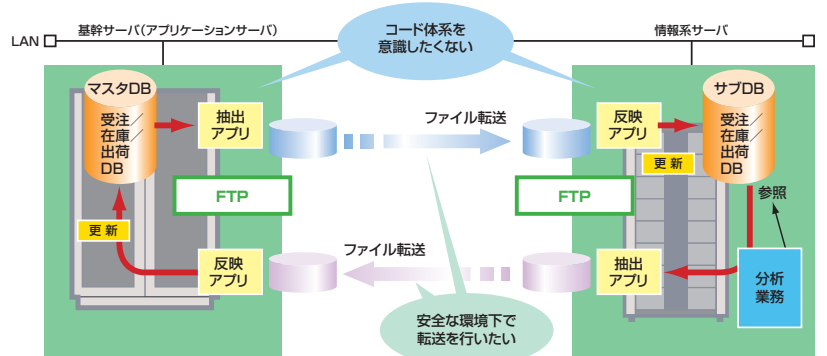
LAN

基幹サーバ(アプリケーションサーバ)

コード体系を意識したくない

情報系サーバ

マスタDB

受注/在庫/出荷DB

抽出アプリ

ファイル転送

反映アプリ

サブDB

受注/在庫/出荷DB

更新

FTP

FTP

参照

更新

反映アプリ

ファイル転送

抽出アプリ

分析業務

安全な環境下で転送を行いたい